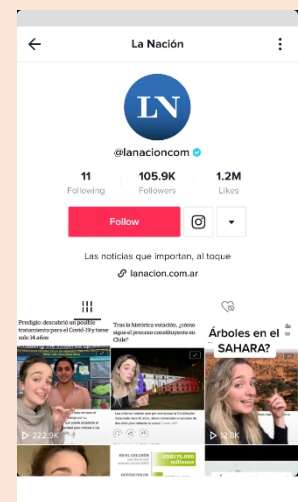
La Nación

LN

@lanacioncom

11
Following

105.9K
Followers

1.2M
Likes

Follow

Las noticias que importan, al toque

lanacion.com.ar

Prodigio: descubrió un posible tratamiento para el Covid-19 y tiene solo 14 años

Tras la histórica votación, ¿cómo sigue el proceso constituyente en Chile?

Árboles en el SAHARA?

222.0K

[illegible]

12.5K